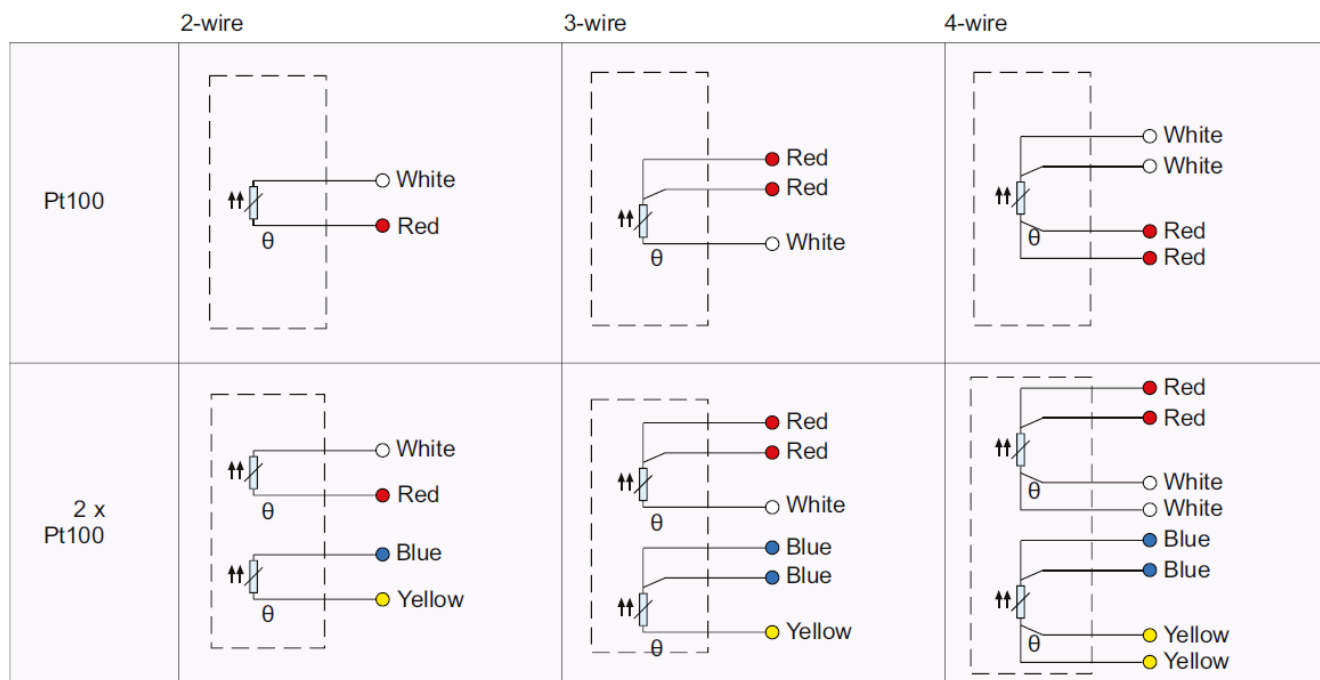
| | 2-wire | 3-wire | 4-wire |
|---|---|---|---|
| Pt100 | White<br>Red<br>θ | Red<br>Red<br>White<br>θ | White<br>White<br>Red<br>Red<br>θ |
| 2 x Pt100 | White<br>Red<br>θ<br>Blue<br>Yellow<br>θ | Red<br>Red<br>White<br>θ<br>Blue<br>Blue<br>Yellow<br>θ | Red<br>Red<br>White<br>White<br>θ<br>Blue<br>Blue<br>Yellow<br>Yellow<br>θ |